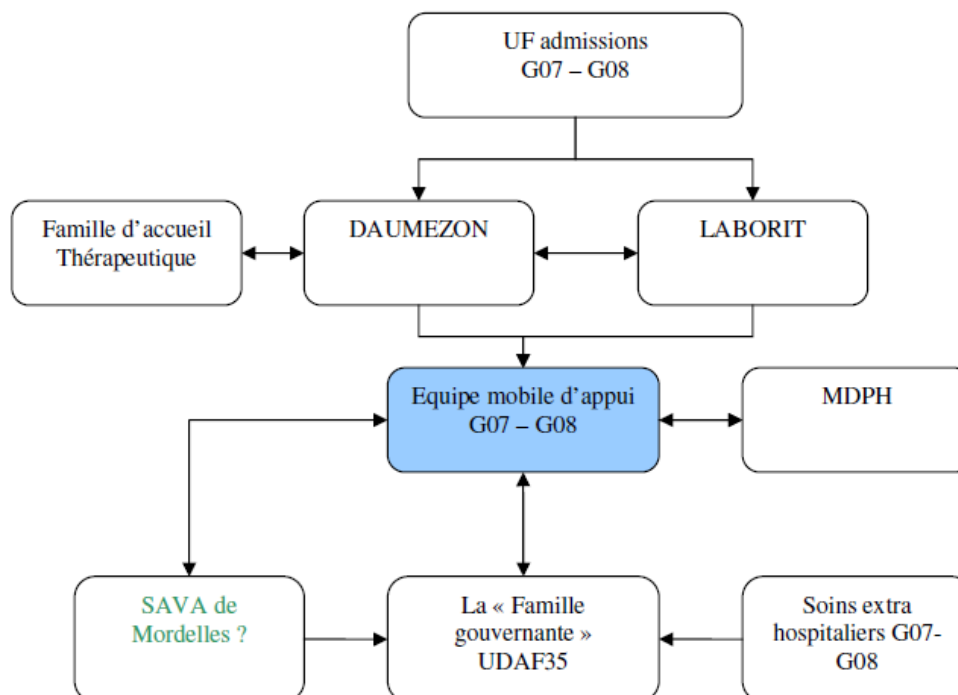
UF admissions
G07 – G08

Famille d'accueil
Thérapeutique

DAUMEZON

LABORIT

Equipe mobile d'appui
G07 – G08

MDPH

SAVA de
Mordelles ?

La « Famille
gouvernante »
UDAF35

Soins extra
hospitaliers G07-
G08